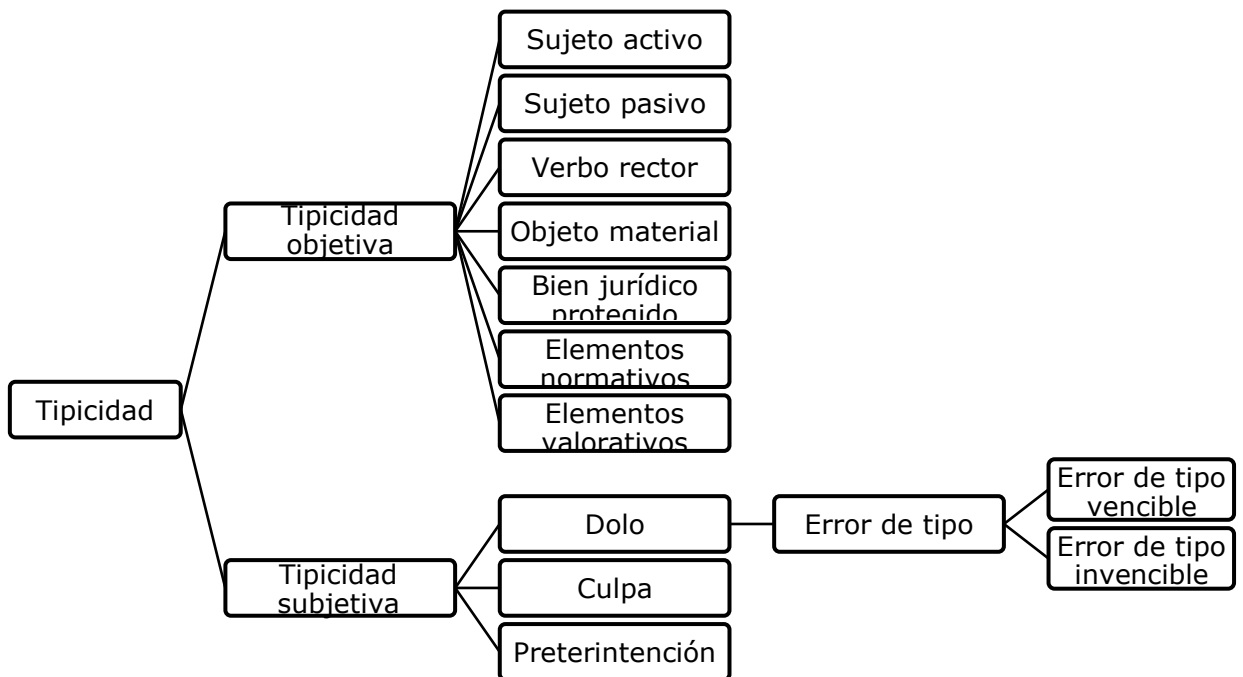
Tipicidad

Tipicidad objetiva

Sujeto activo

Sujeto pasivo

Verbo rector

Objeto material

Bien jurídico protegido

Elementos normativos

Elementos valorativos

Tipicidad subjetiva

Dolo

Error de tipo

Error de tipo vencible

Error de tipo invencible

Culpa

Preterintención